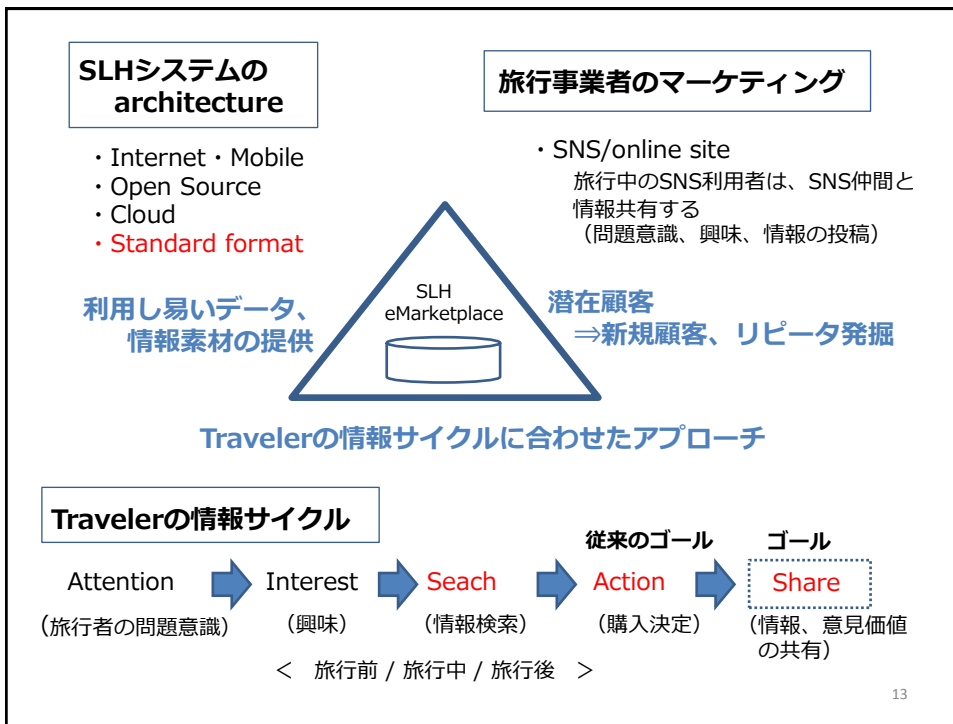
SLHシステムの architecture

旅行事業者のマーケティング

・Internet・Mobile
・Open Source
・Cloud
・Standard format

・SNS/online site
旅行中のSNS利用者は、SNS仲間と情報共有する
（問題意識、興味、情報の投稿）

利用し易いデータ、情報素材の提供

SLH eMarketplace

潜在顧客
⇒新規顧客、リピータ発掘

Travelerの情報サイクルに合わせたアプローチ

Travelerの情報サイクル

従来のゴール

ゴール

Attention
（旅行者の問題意識）

Interest
（興味）

Seach
（情報検索）

Action
（購入決定）

Share
（情報、意見価値の共有）

＜ 旅行前 / 旅行中 / 旅行後 ＞

13